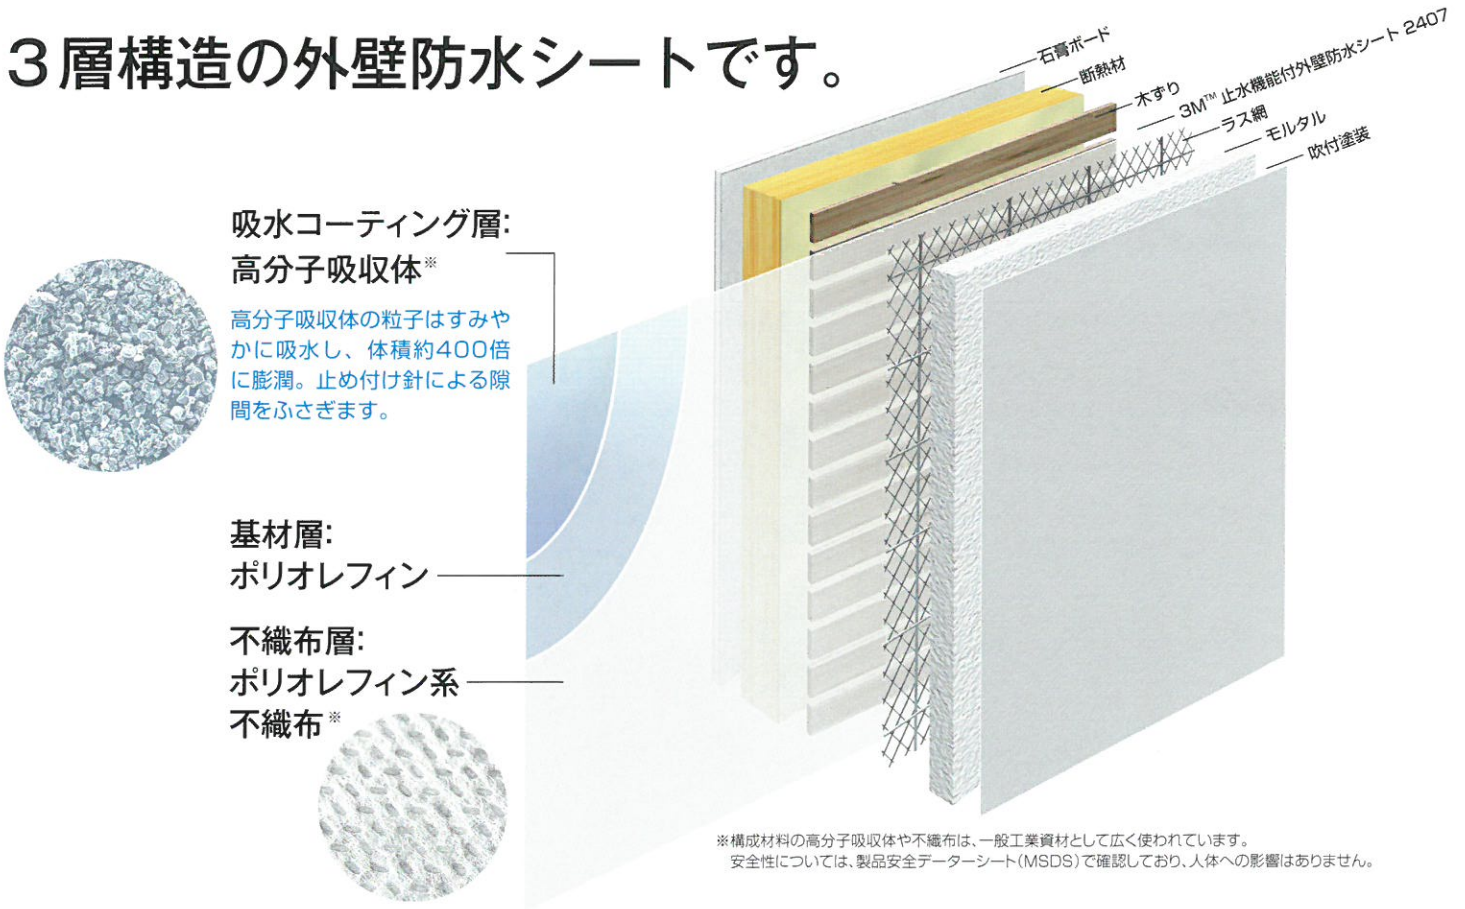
３層構造の外壁防水シートです。

石膏ボード
断熱材
木ずり
3M™ 止水機能付外壁防水シート 2407
ラス網
モルタル
吹付塗装

吸水コーティング層:
高分子吸収体※

高分子吸収体の粒子はすみやかに吸水し、体積約400倍に膨潤。止め付け針による隙間をふさぎます。

基材層:
ポリオレフィン

不織布層:
ポリオレフィン系
不織布※

※構成材料の高分子吸収体や不織布は、一般工業資材として広く使われています。
安全性については、製品安全データーシート(MSDS)で確認しており、人体への影響はありません。